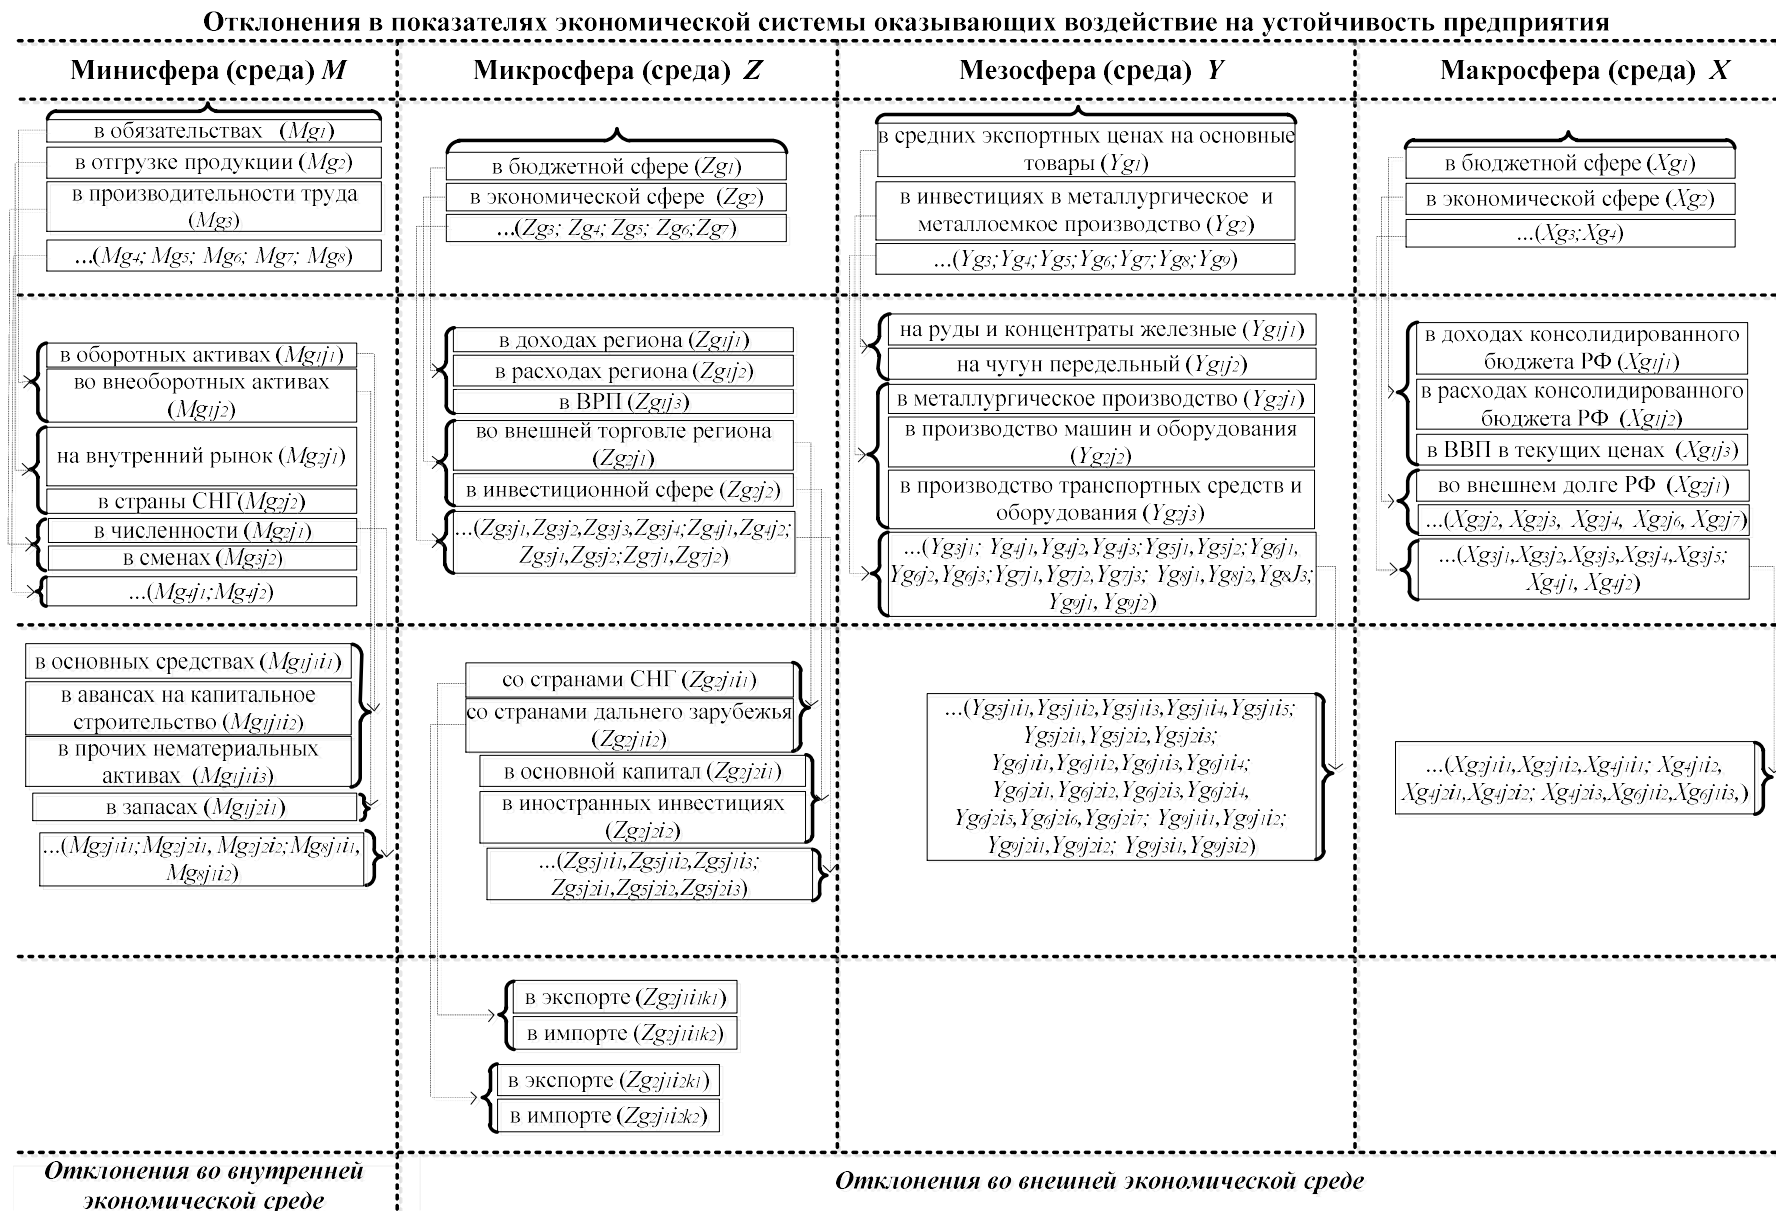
Отклонения в показателях экономической системы оказывающих воздействие на устойчивость предприятия

Минисфера (среда) $M$

в обязательствах ($Mg_1$)

в отгрузке продукции ($Mg_2$)

в производительности труда ($Mg_3$)

...($Mg_4$; $Mg_5$; $Mg_6$; $Mg_7$; $Mg_8$)

в оборотных активах ($Mg_1j_1$)

во внеоборотных активах ($Mg_1j_2$)

на внутренний рынок ($Mg_2j_1$)

в страны СНГ($Mg_2j_2$)

в численности ($Mg_3j_1$)

в сменах ($Mg_3j_2$)

...($Mg_4j_1$;$Mg_4j_2$)

в основных средствах ($Mg_1j_1i_1$)

в авансах на капитальное строительство ($Mg_1j_1i_2$)

в прочих нематериальных активах ($Mg_1j_1i_3$)

в запасах ($Mg_1j_2i_1$)

...($Mg_2j_1i_1$;$Mg_2j_2i_1$, $Mg_2j_2i_2$;$Mg_8j_1i_1$, $Mg_8j_1i_2$)

Микросфера (среда) $Z$

в бюджетной сфере ($Zg_1$)

в экономической сфере ($Zg_2$)

...($Zg_3$; $Zg_4$; $Zg_5$; $Zg_6$;$Zg_7$)

в доходах региона ($Zg_1j_1$)

в расходах региона ($Zg_1j_2$)

в ВРП ($Zg_1j_3$)

во внешней торговле региона ($Zg_2j_1$)

в инвестиционной сфере ($Zg_2j_2$)

...($Zg_3j_1$,$Zg_3j_2$,$Zg_3j_3$,$Zg_3j_4$;$Zg_4j_1$,$Zg_4j_2$; $Zg_5j_1$,$Zg_5j_2$;$Zg_7j_1$,$Zg_7j_2$)

со странами СНГ ($Zg_2j_1i_1$)

со странами дальнего зарубежья ($Zg_2j_1i_2$)

в основной капитал ($Zg_2j_2i_1$)

в иностранных инвестициях ($Zg_2j_2i_2$)

...($Zg_5j_1i_1$,$Zg_5j_1i_2$,$Zg_5j_1i_3$; $Zg_5j_2i_1$,$Zg_5j_2i_2$,$Zg_5j_2i_3$)

в экспорте ($Zg_2j_1i_1k_1$)

в импорте ($Zg_2j_1i_1k_2$)

в экспорте ($Zg_2j_1i_2k_1$)

в импорте ($Zg_2j_1i_2k_2$)

Мезосфера (среда) $Y$

в средних экспортных ценах на основные товары ($Yg_1$)

в инвестициях в металлургическое и металлоемкое производство ($Yg_2$)

...($Yg_3$;$Yg_4$;$Yg_5$;$Yg_6$;$Yg_7$;$Yg_8$;$Yg_9$)

на руды и концентраты железные ($Yg_1j_1$)

на чугун передельный ($Yg_1j_2$)

в металлургическое производство ($Yg_2j_1$)

в производство машин и оборудования ($Yg_2j_2$)

в производство транспортных средств и оборудования ($Yg_2j_3$)

...($Yg_3j_1$; $Yg_4j_1$,$Yg_4j_2$,$Yg_4j_3$;$Yg_5j_1$,$Yg_5j_2$;$Yg_6j_1$, $Yg_6j_2$,$Yg_6j_3$;$Yg_7j_1$,$Yg_7j_2$,$Yg_7j_3$; $Yg_8j_1$,$Yg_8j_2$,$Yg_8J_3$; $Yg_9j_1$, $Yg_9j_2$)

...($Yg_5j_1i_1$,$Yg_5j_1i_2$,$Yg_5j_1i_3$,$Yg_5j_1i_4$,$Yg_5j_1i_5$; $Yg_5j_2i_1$,$Yg_5j_2i_2$,$Yg_5j_2i_3$; $Yg_6j_1i_1$,$Yg_6j_1i_2$,$Yg_6j_1i_3$,$Yg_6j_1i_4$; $Yg_6j_2i_1$,$Yg_6j_2i_2$,$Yg_6j_2i_3$,$Yg_6j_2i_4$, $Yg_6j_2i_5$,$Yg_6j_2i_6$,$Yg_6j_2i_7$; $Yg_9j_1i_1$,$Yg_9j_1i_2$; $Yg_9j_2i_1$,$Yg_9j_2i_2$; $Yg_9j_3i_1$,$Yg_9j_3i_2$)

Макросфера (среда) $X$

в бюджетной сфере ($Xg_1$)

в экономической сфере ($Xg_2$)

...($Xg_3$;$Xg_4$)

в доходах консолидированного бюджета РФ ($Xg_1j_1$)

в расходах консолидированного бюджета РФ ($Xg_1j_2$)

в ВВП в текущих ценах ($Xg_1j_3$)

во внешнем долге РФ ($Xg_2j_1$)

...($Xg_2j_2$, $Xg_2j_3$, $Xg_2j_4$, $Xg_2j_6$, $Xg_2j_7$)

...($Xg_3j_1$,$Xg_3j_2$,$Xg_3j_3$,$Xg_3j_4$,$Xg_3j_5$; $Xg_4j_1$, $Xg_4j_2$)

...($Xg_2j_1i_1$,$Xg_2j_1i_2$,$Xg_4j_1i_1$; $Xg_4j_1i_2$, $Xg_4j_2i_1$,$Xg_4j_2i_2$; $Xg_4j_2i_3$,$Xg_6j_1i_2$,$Xg_6j_1i_3$,)

Отклонения во внутренней экономической среде

Отклонения во внешней экономической среде